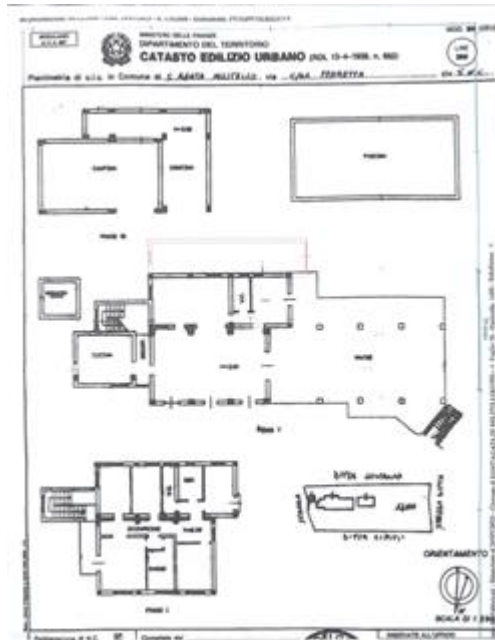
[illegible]

MINISTERO DELLE FINANZE
DIPARTIMENTO DEL TERRITORIO
CATASTO EDILIZIO URBANO (RDL 13-4-1939, n. 652)

Planimetria di u.i.u. in Comune di S. AGATA MILITELLO via C.DA TERRETTA

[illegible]

CANTINA

CANTINA

PIANO S1

PISCINA

CUCINA

PIANO T

PIANO 1

ORIENTAMENTO

SCALA DI 1:200